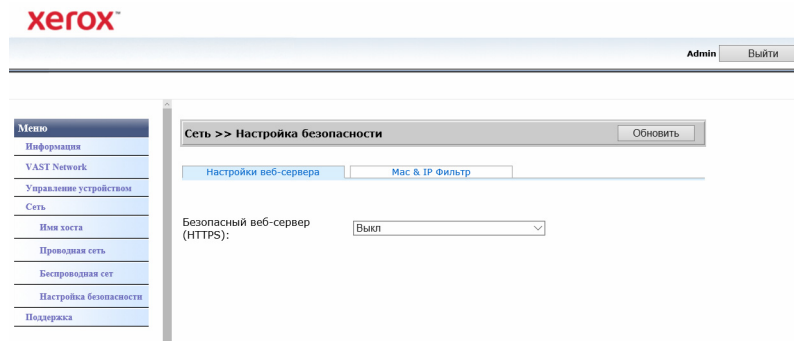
xerox™

Admin Выйти

Меню
Информация
VAST Network
Управление устройством
Сеть
Имя хоста
Проводная сеть
Беспроводная сет
Настройка безопасности
Поддержка

Сеть >> Настройка безопасности
Обновить

Настройки веб-сервера
Mac & IP Фильтр

Безопасный веб-сервер (HTTPS):
Выкл